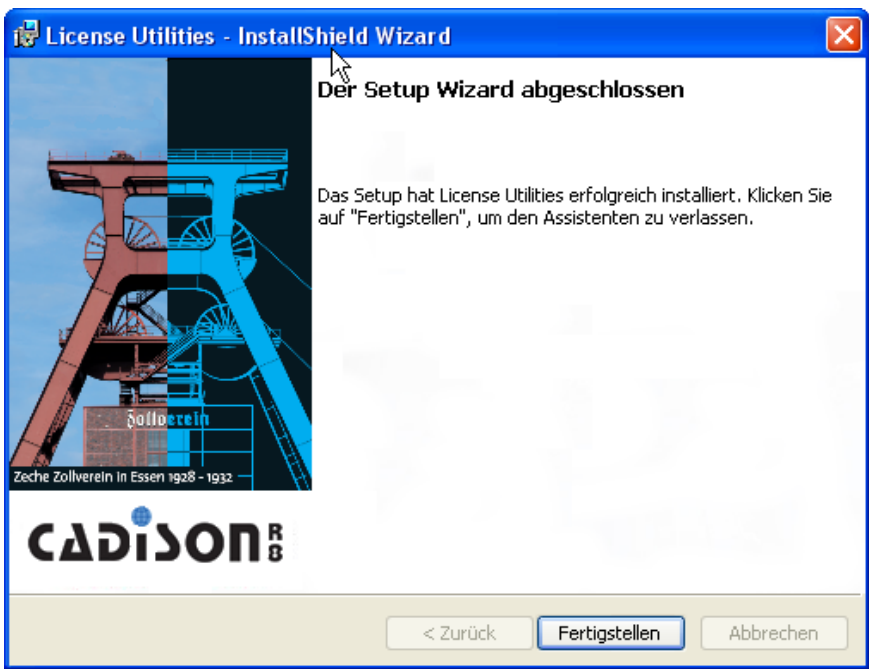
License Utilities - InstallShield Wizard

Der Setup Wizard abgeschlossen

Das Setup hat License Utilities erfolgreich installiert. Klicken Sie auf "Fertigstellen", um den Assistenten zu verlassen.

Zollverein

Zeche Zollverein in Essen 1928 - 1932

CADISON R8

< Zurück

Fertigstellen

Abbrechen